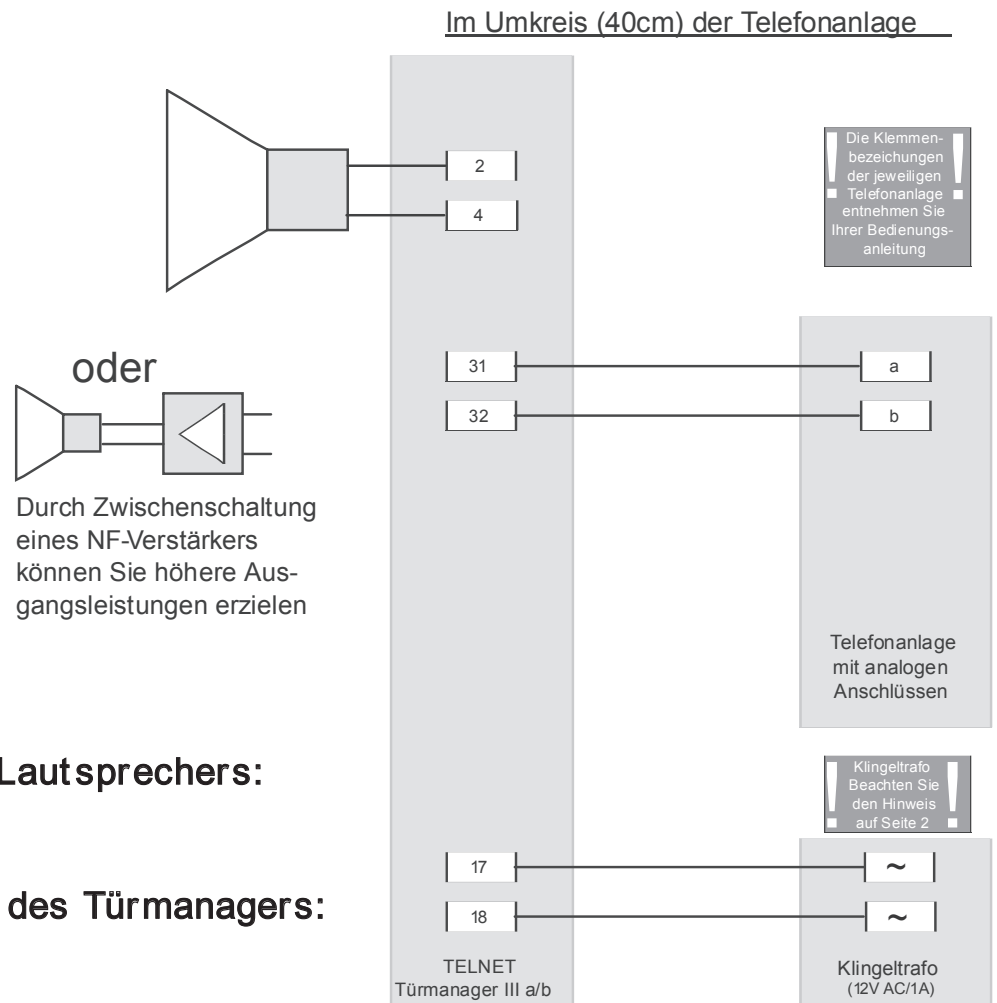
Im Umkreis (40cm) der Telefonanlage

2

4

! Die Klemmenbezeichnungen der jeweiligen Telefonanlage entnehmen Sie Ihrer Bedienungsanleitung !

oder

31

32

a

b

Durch Zwischenschaltung eines NF-Verstärkers können Sie höhere Ausgangsleistungen erzielen

Telefonanlage mit analogen Anschlüssen

Lautsprechers:

! Klingeltrafo Beachten Sie den Hinweis auf Seite 2 !

des Türmanagers:

17

18

~

~

TELNET Türmanager III a/b

Klingeltrafo (12V AC/1A)